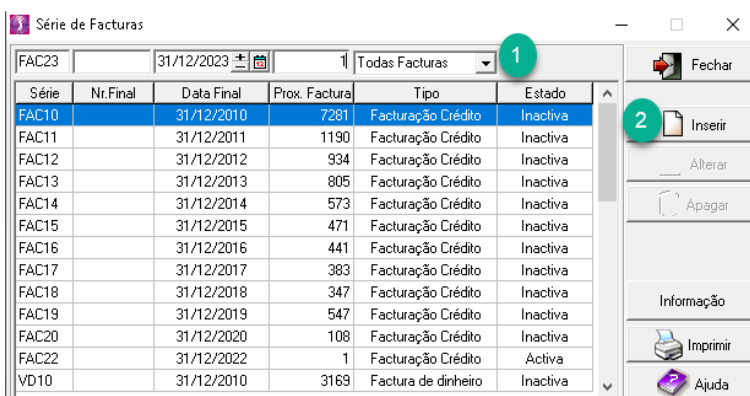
Série de Facturas

FAC23 | | 31/12/2023 | 1 | Todas Facturas

1

| Série | Nr.Final | Data Final | Prox. Factura | Tipo | Estado |
|---|---|---|---|---|---|
| FAC10 | | 31/12/2010 | 7281 | Facturação Crédito | Inactiva |
| FAC11 | | 31/12/2011 | 1190 | Facturação Crédito | Inactiva |
| FAC12 | | 31/12/2012 | 934 | Facturação Crédito | Inactiva |
| FAC13 | | 31/12/2013 | 805 | Facturação Crédito | Inactiva |
| FAC14 | | 31/12/2014 | 573 | Facturação Crédito | Inactiva |
| FAC15 | | 31/12/2015 | 471 | Facturação Crédito | Inactiva |
| FAC16 | | 31/12/2016 | 441 | Facturação Crédito | Inactiva |
| FAC17 | | 31/12/2017 | 383 | Facturação Crédito | Inactiva |
| FAC18 | | 31/12/2018 | 347 | Facturação Crédito | Inactiva |
| FAC19 | | 31/12/2019 | 547 | Facturação Crédito | Inactiva |
| FAC20 | | 31/12/2020 | 108 | Facturação Crédito | Inactiva |
| FAC22 | | 31/12/2022 | 1 | Facturação Crédito | Activa |
| VD10 | | 31/12/2010 | 3169 | Factura de dinheiro | Inactiva |

Fechar

2

Inserir

Alterar

Apagar

Informação

Imprimir

Ajuda